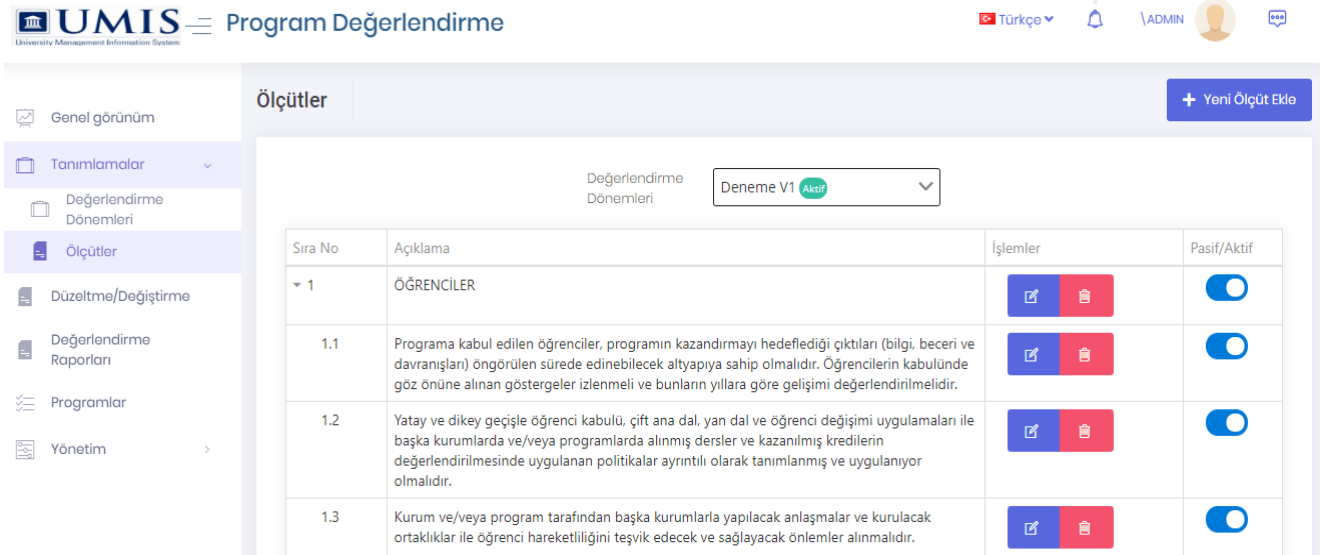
UMIS
University Management Information System

Program Değerlendirme

Türkçe

\ADMIN

Genel görünüm
Tanımlamalar
Değerlendirme Dönemleri
Ölçütler
Düzeltme/Değiştirme
Değerlendirme Raporları
Programlar
Yönetim

Ölçütler

+ Yeni Ölçüt Ekle

Değerlendirme Dönemleri

Deneme V1 Aktif

| Sıra No | Açıklama | İşlemler | Pasif/Aktif |
|---|---|---|---|
| 1 | ÖĞRENCİLER | | |
| 1.1 | Programa kabul edilen öğrenciler, programın kazandırmayı hedeflediği çıktıları (bilgi, beceri ve davranışları) öngörülen sürede edinebilecek altyapıya sahip olmalıdır. Öğrencilerin kabulünde göz önüne alınan göstergeler izlenmeli ve bunların yıllara göre gelişimi değerlendirilmelidir. | | |
| 1.2 | Yatay ve dikey geçişle öğrenci kabulü, çift ana dal, yan dal ve öğrenci değişimi uygulamaları ile başka kurumlarda ve/veya programlarda alınmış dersler ve kazanılmış kredilerin değerlendirilmesinde uygulanan politikalar ayrıntılı olarak tanımlanmış ve uygulanıyor olmalıdır. | | |
| 1.3 | Kurum ve/veya program tarafından başka kurumlarla yapılacak anlaşmalar ve kurulacak ortaklıklar ile öğrenci hareketliliğini teşvik edecek ve sağlayacak önlemler alınmalıdır. | | |